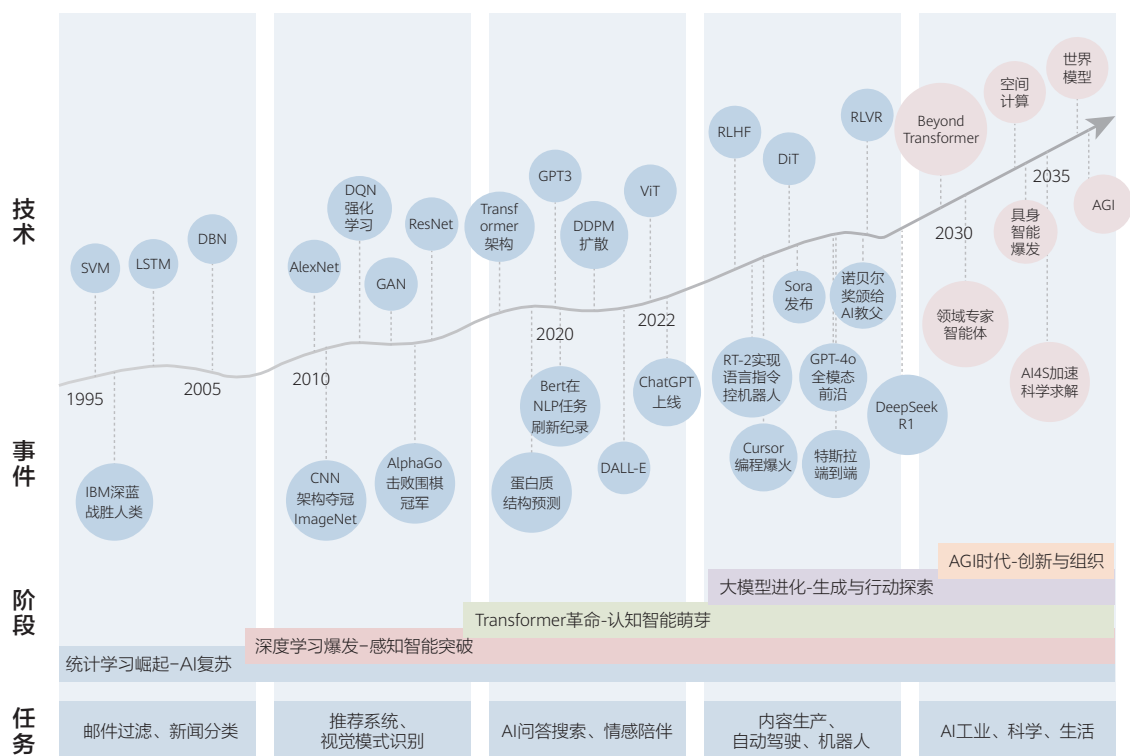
技术

SVM
LSTM
DBN
AlexNet
DQN强化学习
GAN
ResNet
Transformer架构
GPT3
DDPM扩散
ViT
RLHF
DiT
RLVR
Beyond Transformer
空间计算
世界模型
AGI

1995
2005
2010
2020
2022
2030
2035

事件

IBM深蓝战胜人类
CNN架构夺冠ImageNet
AlphaGo击败围棋冠军
Bert在NLP任务刷新纪录
蛋白质结构预测
DALL-E
ChatGPT上线
RT-2实现语言指令控机器人
Cursor编程爆火
Sora发布
GPT-4o全模态前沿
特斯拉端到端
诺贝尔奖颁给AI教父
DeepSeek R1
领域专家智能体
具身智能爆发
AI4S加速科学求解

阶段

AGI时代-创新与组织
大模型进化-生成与行动探索
Transformer革命-认知智能萌芽
深度学习爆发-感知智能突破
统计学习崛起-AI复苏

任务

邮件过滤、新闻分类
推荐系统、视觉模式识别
AI问答搜索、情感陪伴
内容生产、自动驾驶、机器人
AI工业、科学、生活